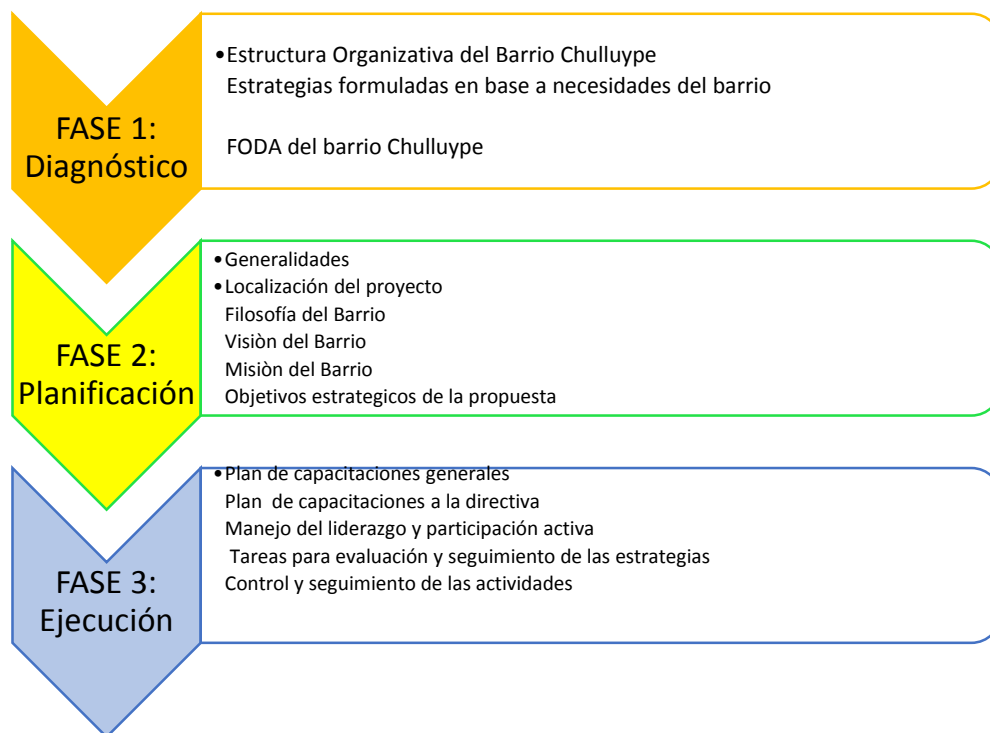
FASE 1: Diagnóstico

•Estructura Organizativa del Barrio Chulluype
Estrategias formuladas en base a necesidades del barrio

FODA del barrio Chulluype

FASE 2: Planificación

•Generalidades
•Localización del proyecto
Filosofía del Barrio
Visiòn del Barrio
Misiòn del Barrio
Objetivos estrategicos de la propuesta

FASE 3: Ejecución

•Plan de capacitaciones generales
Plan de capacitaciones a la directiva
Manejo del liderazgo y participación activa
Tareas para evaluación y seguimiento de las estrategias
Control y seguimiento de las actividades